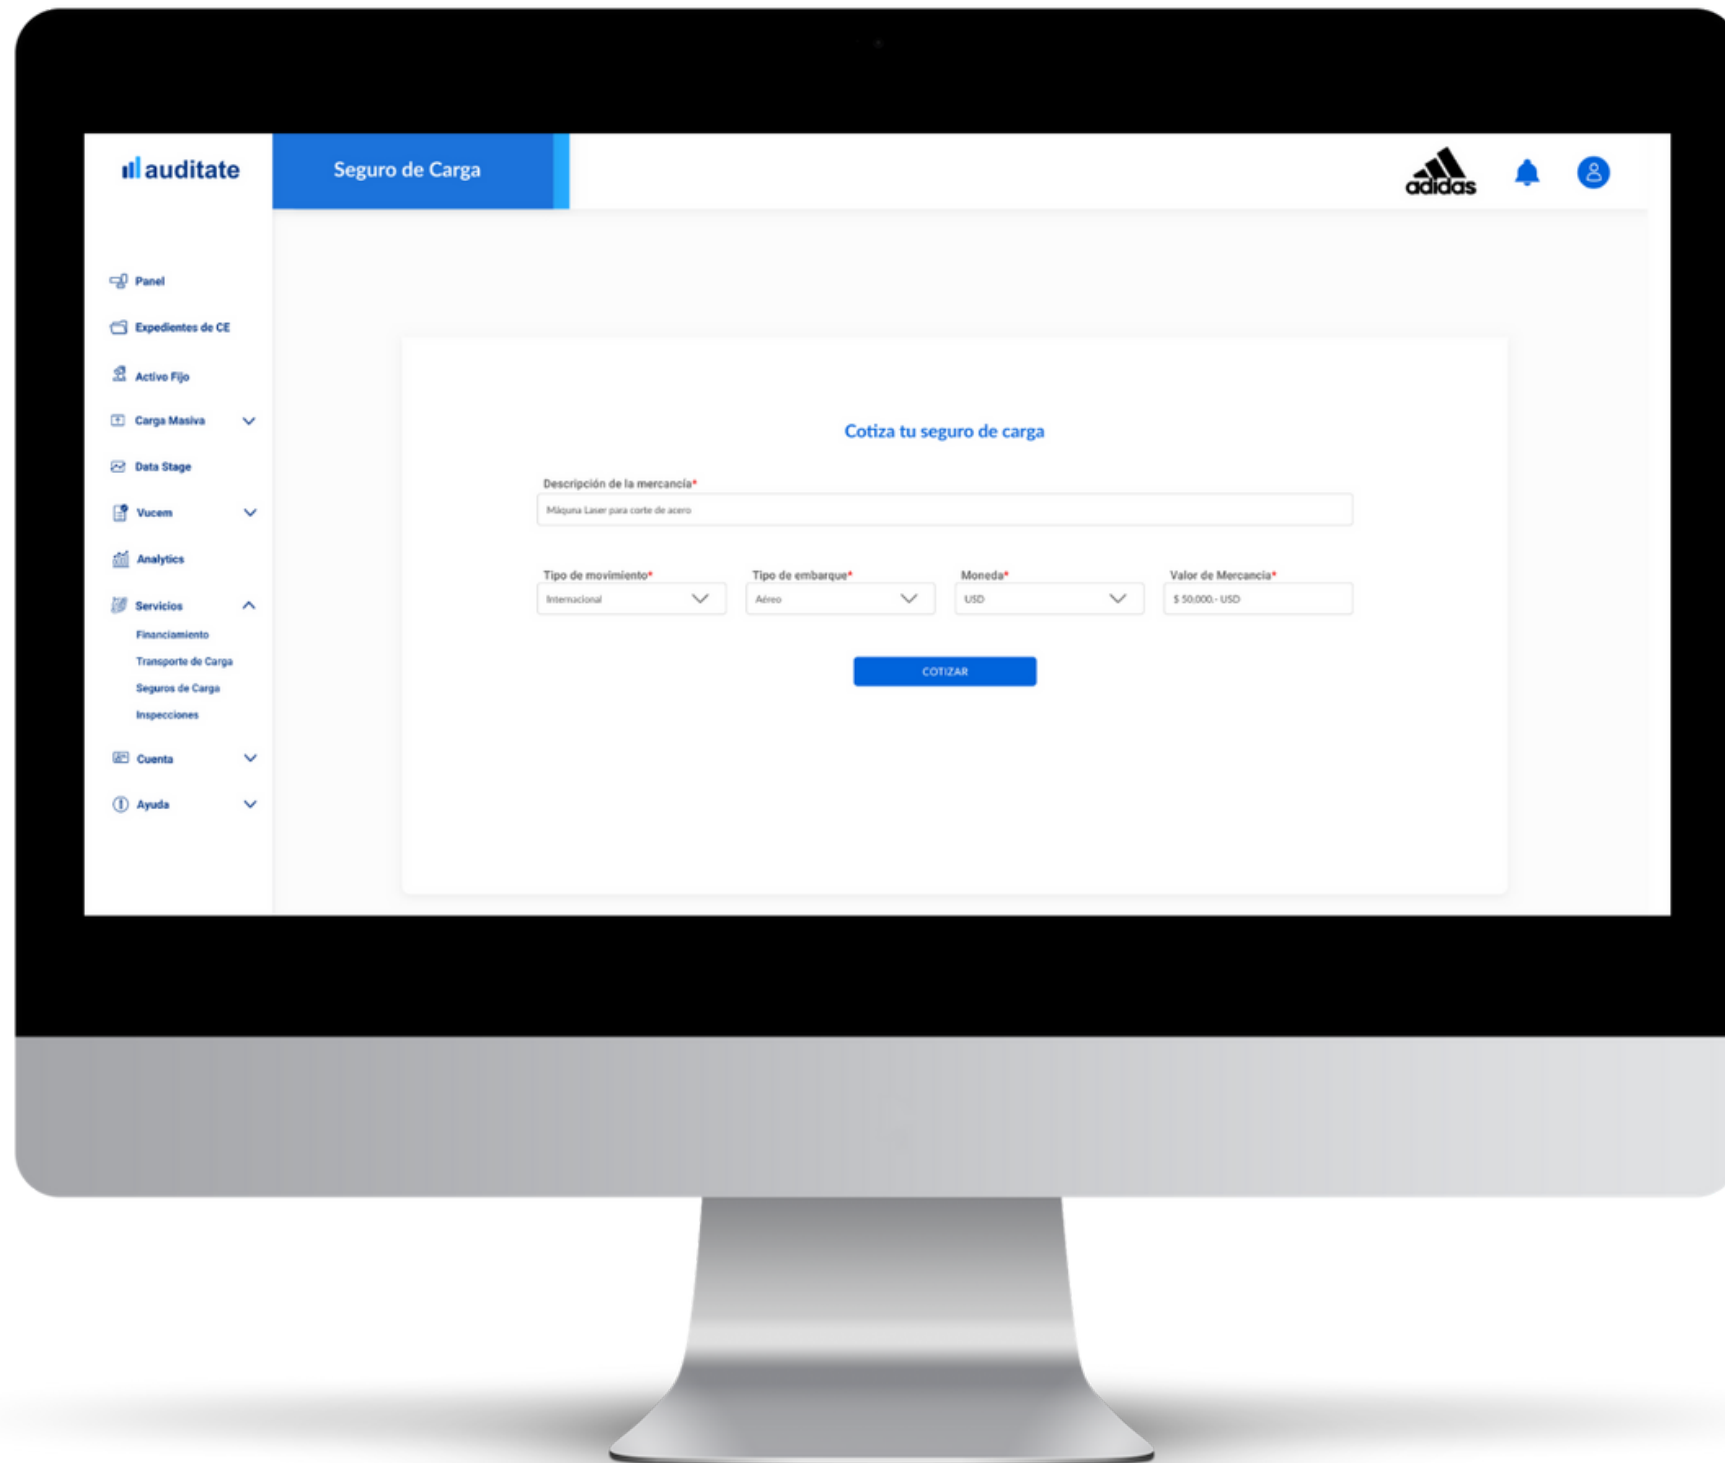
auditate

Seguro de Carga

adidas

Panel
Expedientes de CE
Activo Fijo
Carga Masiva
Data Stage
Vucem
Analytics
Servicios
Financiamiento
Transporte de Carga
Seguros de Carga
Inspecciones
Cuenta
Ayuda

Cotiza tu seguro de carga

Descripción de la mercancía*
Máquna Laser para corte de acero

Tipo de movimiento*
Internacional

Tipo de embarque*
Aéreo

Moneda*
USD

Valor de Mercancía*
$ 50,000.- USD

COTIZAR